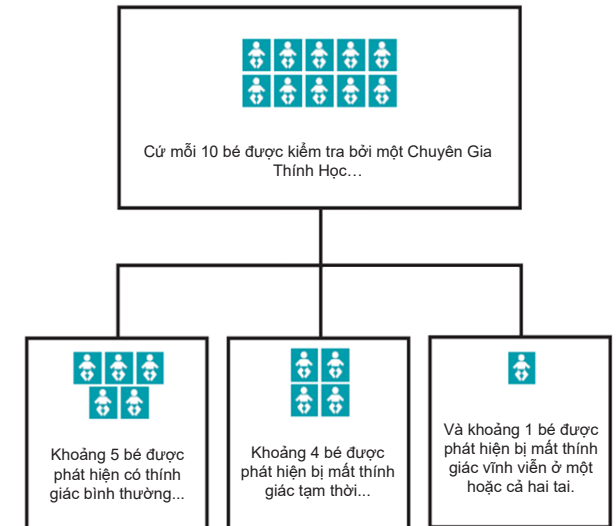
Cứ mỗi 10 bé được kiểm tra bởi một Chuyên Gia Thính Học…

Khoảng 5 bé được phát hiện có thính giác bình thường...

Khoảng 4 bé được phát hiện bị mất thính giác tạm thời...

Và khoảng 1 bé được phát hiện bị mất thính giác vĩnh viễn ở một hoặc cả hai tai.